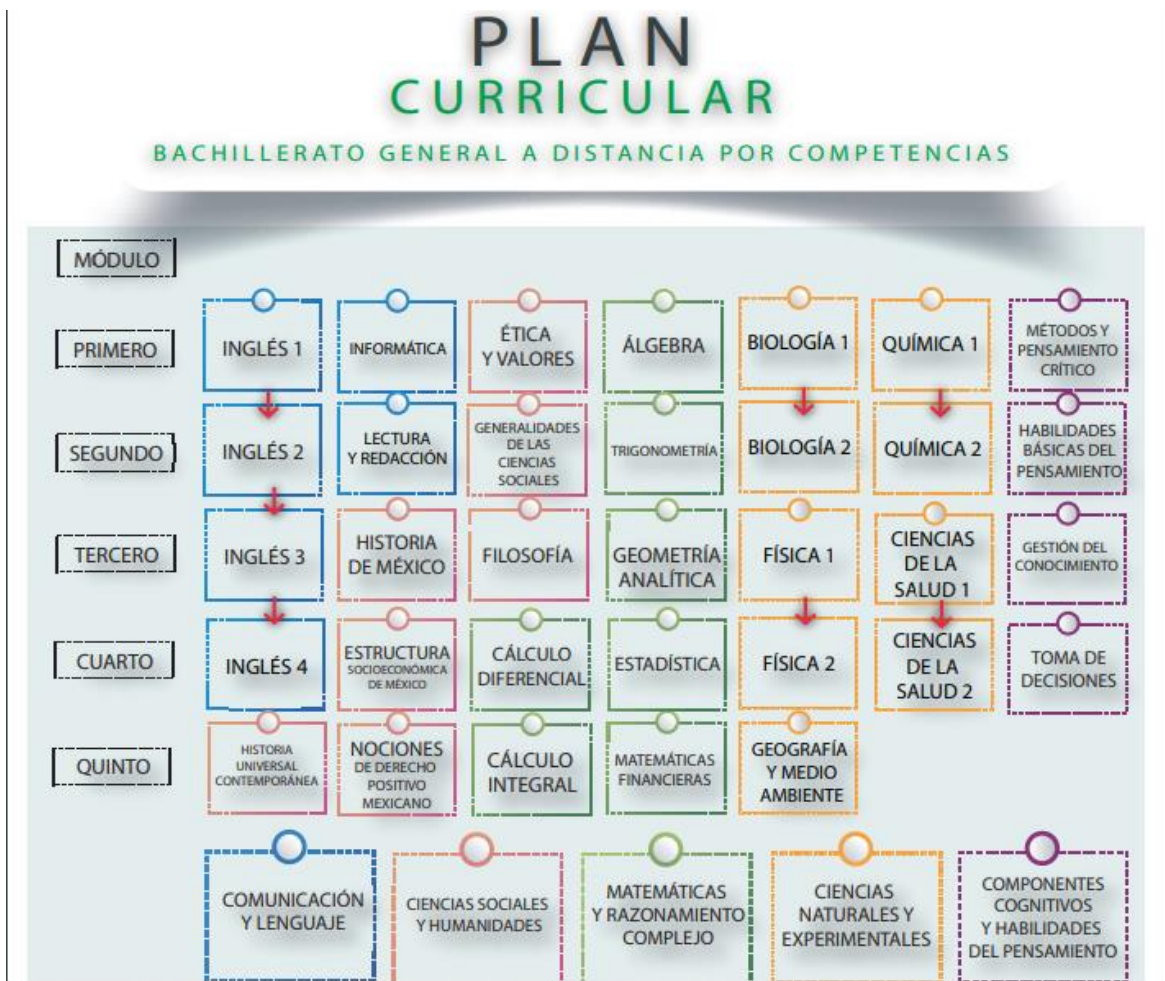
PLAN
CURRICULAR
BACHILLERATO GENERAL A DISTANCIA POR COMPETENCIAS

| MÓDULO | | | | | | | |
|---|---|---|---|---|---|---|---|
| PRIMERO | INGLÉS 1 | INFORMÁTICA | ÉTICA Y VALORES | ÁLGEBRA | BIOLOGÍA 1 | QUÍMICA 1 | MÉTODOS Y PENSAMIENTO CRÍTICO |
| SEGUNDO | INGLÉS 2 | LECTURA Y REDACCIÓN | GENERALIDADES DE LAS CIENCIAS SOCIALES | TRIGONOMETRÍA | BIOLOGÍA 2 | QUÍMICA 2 | HABILIDADES BÁSICAS DEL PENSAMIENTO |
| TERCERO | INGLÉS 3 | HISTORIA DE MÉXICO | FILOSOFÍA | GEOMETRÍA ANALÍTICA | FÍSICA 1 | CIENCIAS DE LA SALUD 1 | GESTIÓN DEL CONOCIMIENTO |
| CUARTO | INGLÉS 4 | ESTRUCTURA SOCIOECONÓMICA DE MÉXICO | CÁLCULO DIFERENCIAL | ESTADÍSTICA | FÍSICA 2 | CIENCIAS DE LA SALUD 2 | TOMA DE DECISIONES |
| QUINTO | HISTORIA UNIVERSAL CONTEMPORÁNEA | NOCIONES DE DERECHO POSITIVO MEXICANO | CÁLCULO INTEGRAL | MATEMÁTICAS FINANCIERAS | GEOGRAFÍA Y MEDIO AMBIENTE | | |

COMUNICACIÓN Y LENGUAJE
CIENCIAS SOCIALES Y HUMANIDADES
MATEMÁTICAS Y RAZONAMIENTO COMPLEJO
CIENCIAS NATURALES Y EXPERIMENTALES
COMPONENTES COGNITIVOS Y HABILIDADES DEL PENSAMIENTO